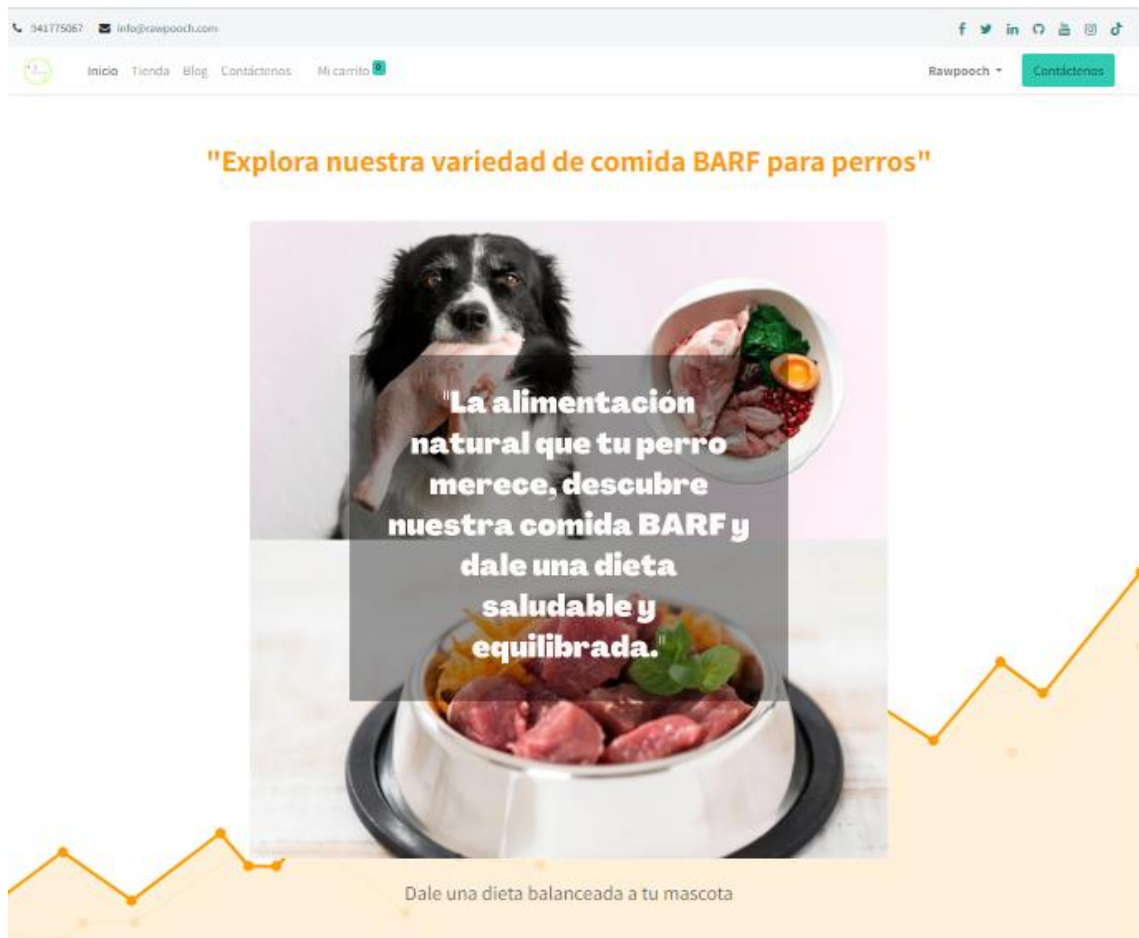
941775067 info@rawpooch.com

Inicio Tienda Blog Contáctenos Mi carrito 0

Rawpooch Contáctenos

"Explora nuestra variedad de comida BARF para perros"

"La alimentación natural que tu perro merece, descubre nuestra comida BARF y dale una dieta saludable y equilibrada."

Dale una dieta balanceada a tu mascota